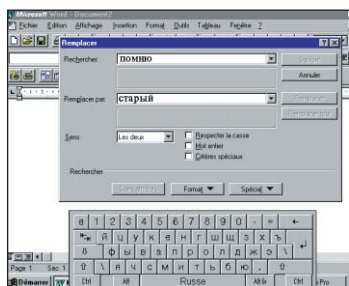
Microsoft Word - Document2
Fichier Edition Affichage Insertion Format Outils Tableau Fenêtre ?

Remplacer
Rechercher: помво
Suivant
Annuler
Remplacer par: старый
Remplacer
Remplacer tout
Sens: Les deux
Respecter la casse
Mot entier
Critères spéciaux
Rechercher
Sans attributs
Format
Spécial

ё 1 2 3 4 5 6 7 8 9 0 - = ←
й ц у к е н г ш щ з х ъ
ф ы в а п р о л д ж э \
я ч с м и т ь б ю .
Ctrl Alt Russe Alt Gr Ctrl

Page 1 Sec 1
Démarrer
Pro